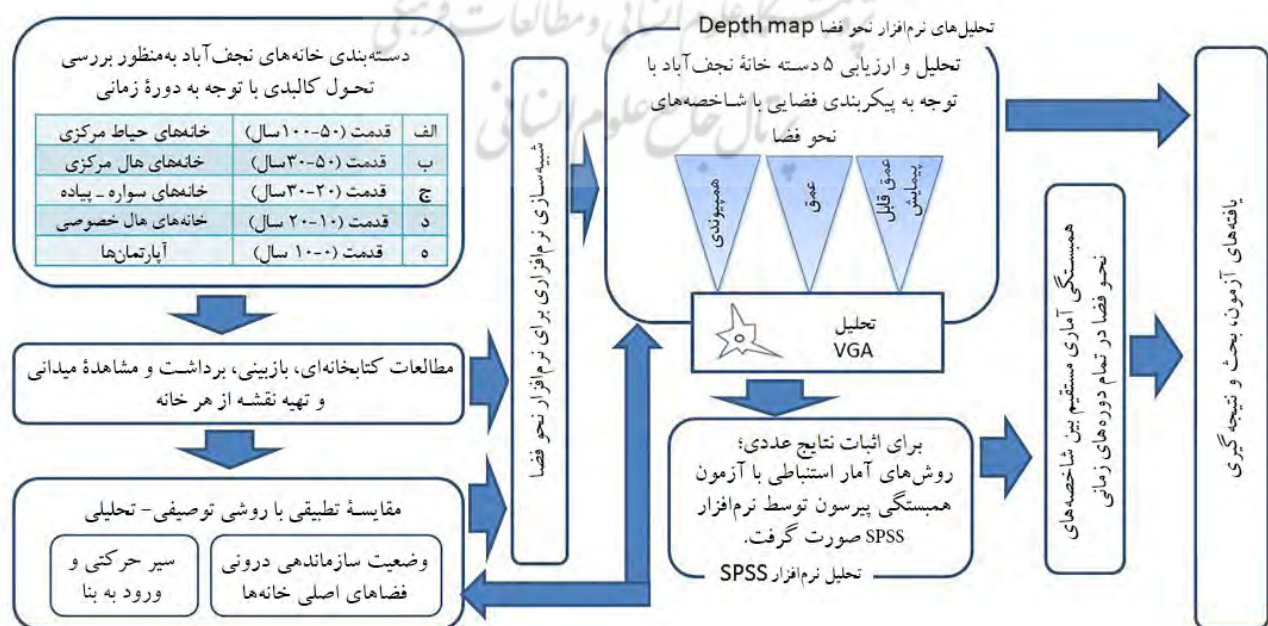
دسته‌بندی خانه‌های نجف‌آباد به‌منظور بررسی تحول کالبدی با توجه به دورهٔ زمانی

| الف | قدمت (۵۰-۱۰۰سال) | خانه‌های حیاط مرکزی |
|---|---|---|
| ب | قدمت (۵۰-۳۰سال) | خانه‌های هال مرکزی |
| ج | قدمت (۲۰-۳۰سال) | خانه‌های سواره ـ پیاده |
| د | قدمت (۱۰-۲۰ سال) | خانه‌های هال خصوصی |
| ه | قدمت (۰-۱۰ سال) | آپارتمان‌ها |

مطالعات کتابخانه‌ای، بازبینی، برداشت و مشاهدهٔ میدانی و تهیه نقشه از هر خانه

مقایسهٔ تطبیقی با روشی توصیفی- تحلیلی

وضعیت سازماندهی درونی فضاهای اصلی خانه‌ها

سیر حرکتی و ورود به بنا

شبیه‌سازی نرم‌افزاری برای نرم‌افزار نحو فضا

تحلیل‌های نرم‌افزار نحو فضا Depth map

تحلیل و ارزیابی ۵ دسته خانهٔ نجف‌آباد با توجه به پیکربندی فضایی با شاخصه‌های نحو فضا

هم‌پیوندی

عمق

عمق قابل پیمایش

تحلیل VGA

برای اثبات نتایج عددی؛ روش‌های آمار استنباطی با آزمون همبستگی پیرسون توسط نرم‌افزار SPSS صورت گرفت.

تحلیل نرم‌افزار SPSS

همبستگی آماری مستقیم بین شاخصه‌های نحو فضا در تمام دوره‌های زمانی

یافته‌های آزمون، بحث و نتیجه‌گیری